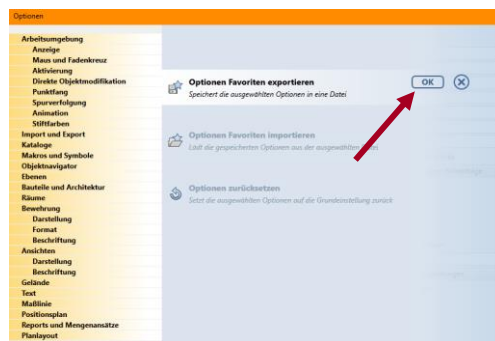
Optionen

Arbeitsumgebung
Anzeige
Maus und Fadenkreuz
Aktivierung
Direkte Objektmodifikation
Punktfang
Spurverfolgung
Animation
Stiftfarben
Import und Export
Kataloge
Makros und Symbole
Objektnavigator
Ebenen
Bauteile und Architektur
Räume
Bewehrung
Darstellung
Format
Beschriftung
Ansichten
Darstellung
Beschriftung
Gelände
Text
Maßlinie
Positionsplan
Reports und Mengenansätze
Planlayout

Optionen Favoriten exportieren
Speichert die ausgewählten Optionen in eine Datei

OK

Optionen Favoriten importieren
Lädt die gespeicherten Optionen aus der ausgewählten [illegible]

Optionen zurücksetzen
Setzt die ausgewählten Optionen auf die Grundeinstellung zurück